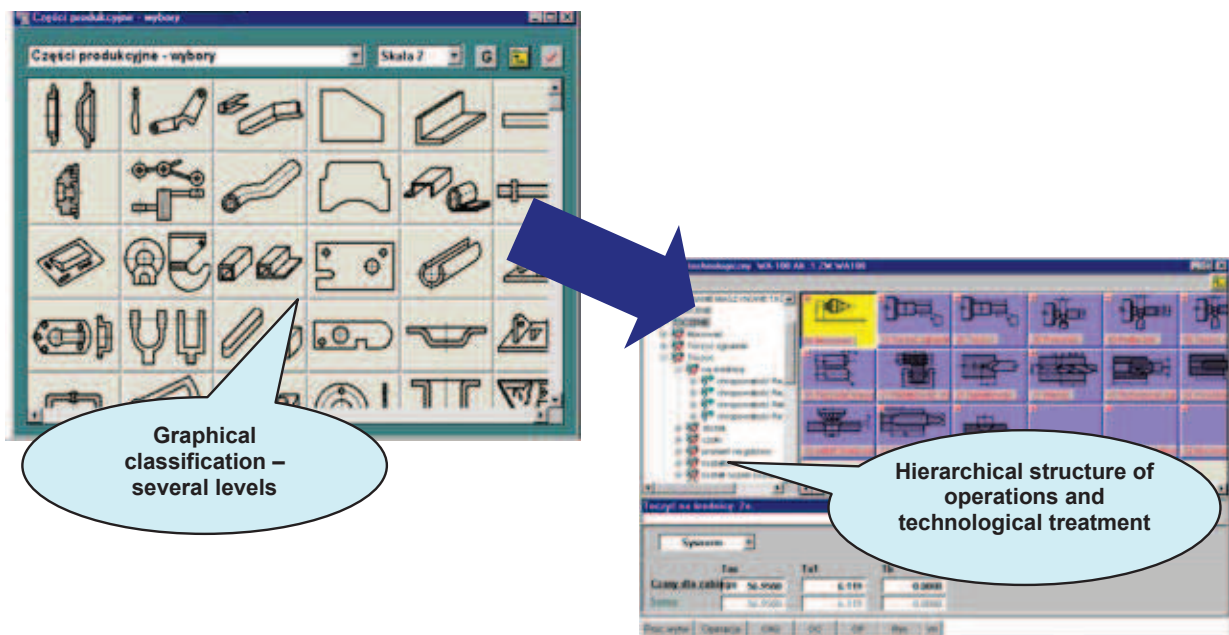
Części produkcyjne - wybory

Części produkcyjne - wybory

Skala 2

G

Graphical classification – several levels

technologiczny WA-100 AA 1.ZM WA100

Hierarchical structure of operations and technological treatment

Toczyć na średnicy: 7a

Systemu

Tau

Tz1

Tb

Czasy dla zabiegu

56.9500

6.119

0.0000

56.9500

6.119

0.0000

Operacje